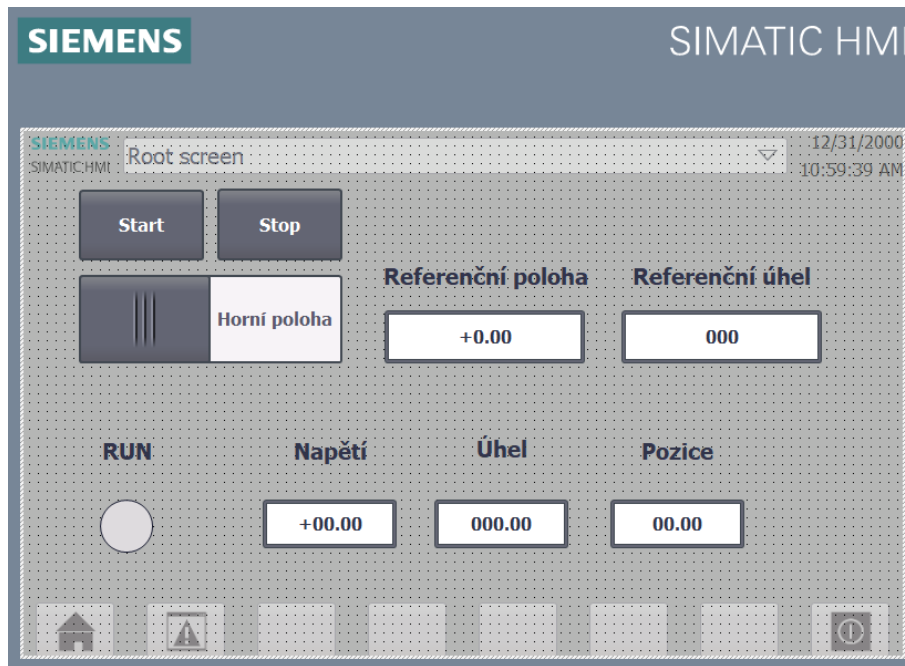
SIEMENS

SIMATIC HMI

SIEMENS
SIMATIC HMI

Root screen

12/31/2000
10:59:39 AM

Start

Stop

Horní poloha

Referenční poloha

Referenční úhel

+0.00

000

RUN

Napětí

Úhel

Pozice

+00.00

000.00

00.00